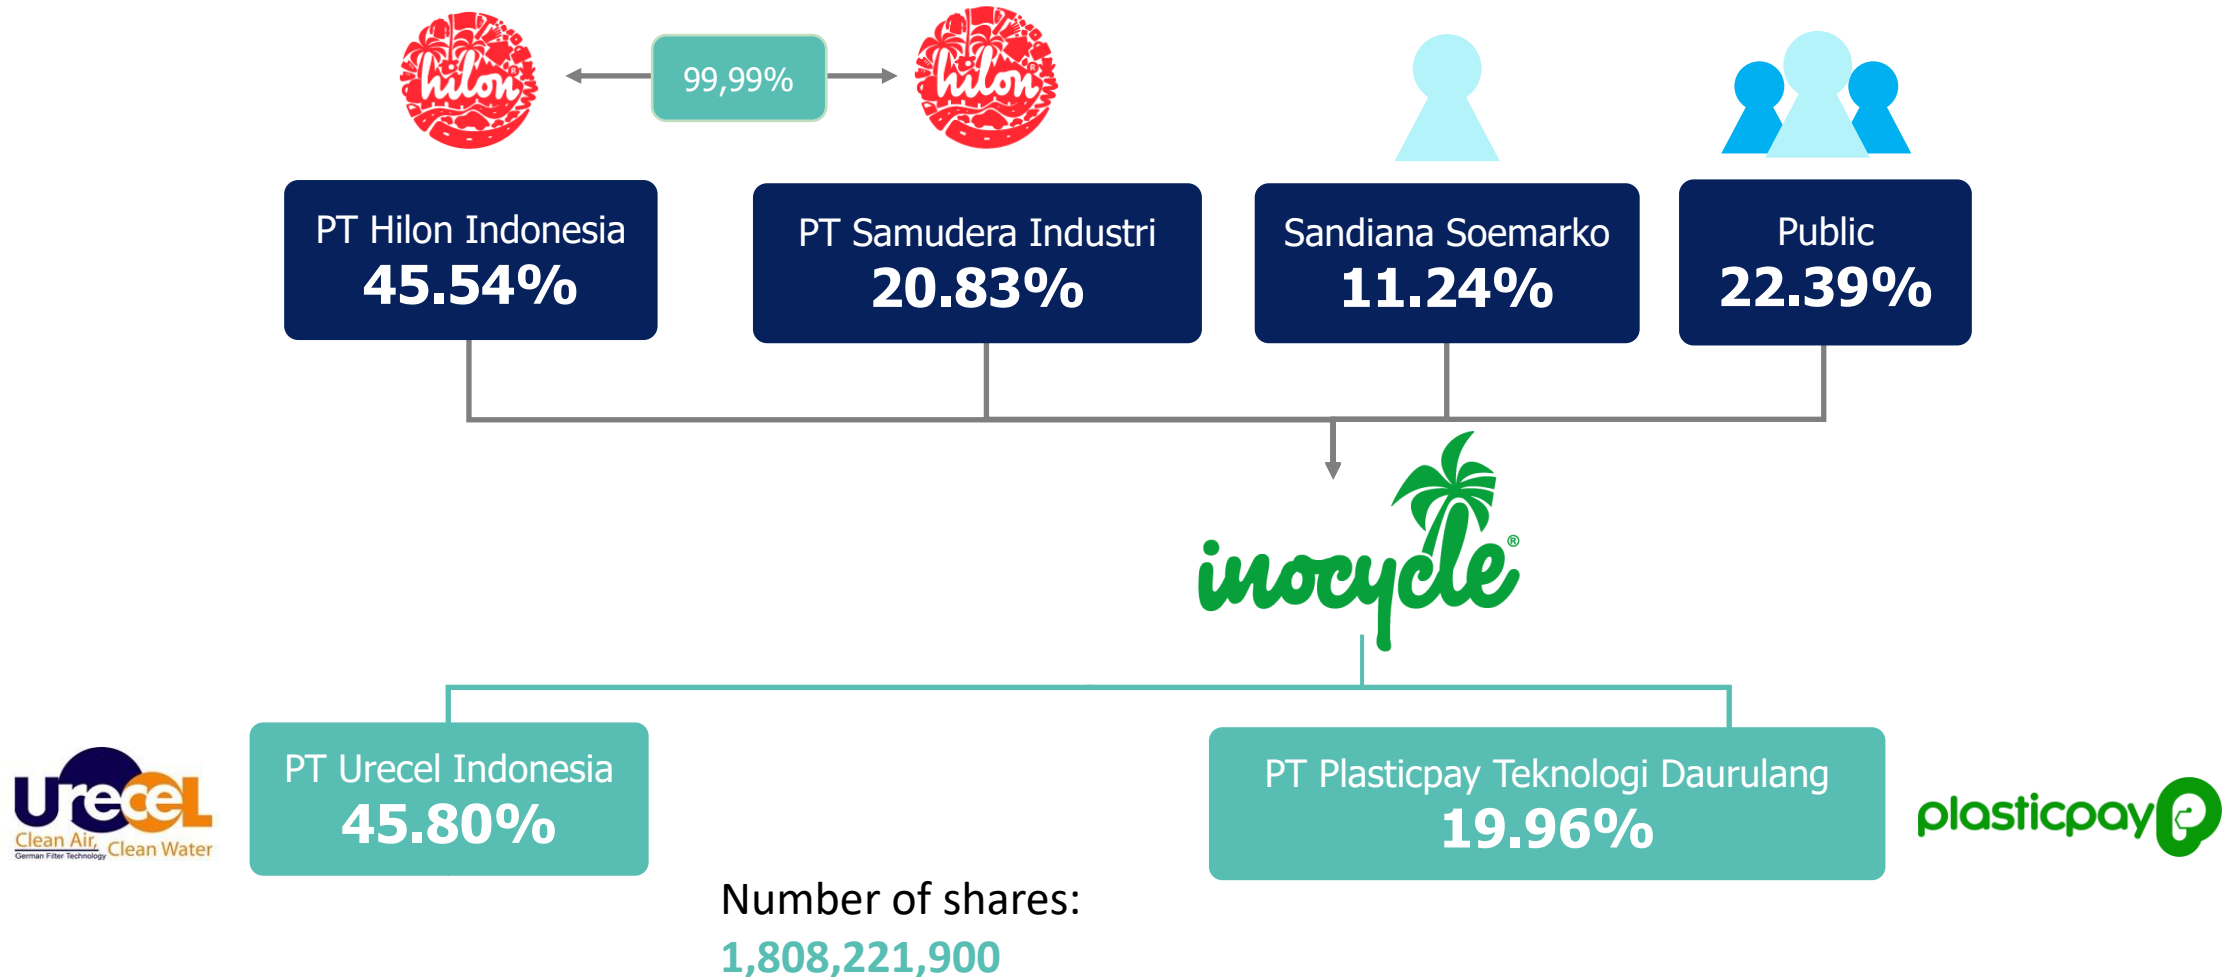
hilon

99,99%

hilon

PT Hilon Indonesia
45.54%

PT Samudera Industri
20.83%

Sandiana Soemarko
11.24%

Public
22.39%

inocycle®

UreceL
Clean Air, Clean Water
German Filter Technology

PT Urecel Indonesia
45.80%

PT Plasticpay Teknologi Daurulang
19.96%

plasticpay

Number of shares:
1,808,221,900